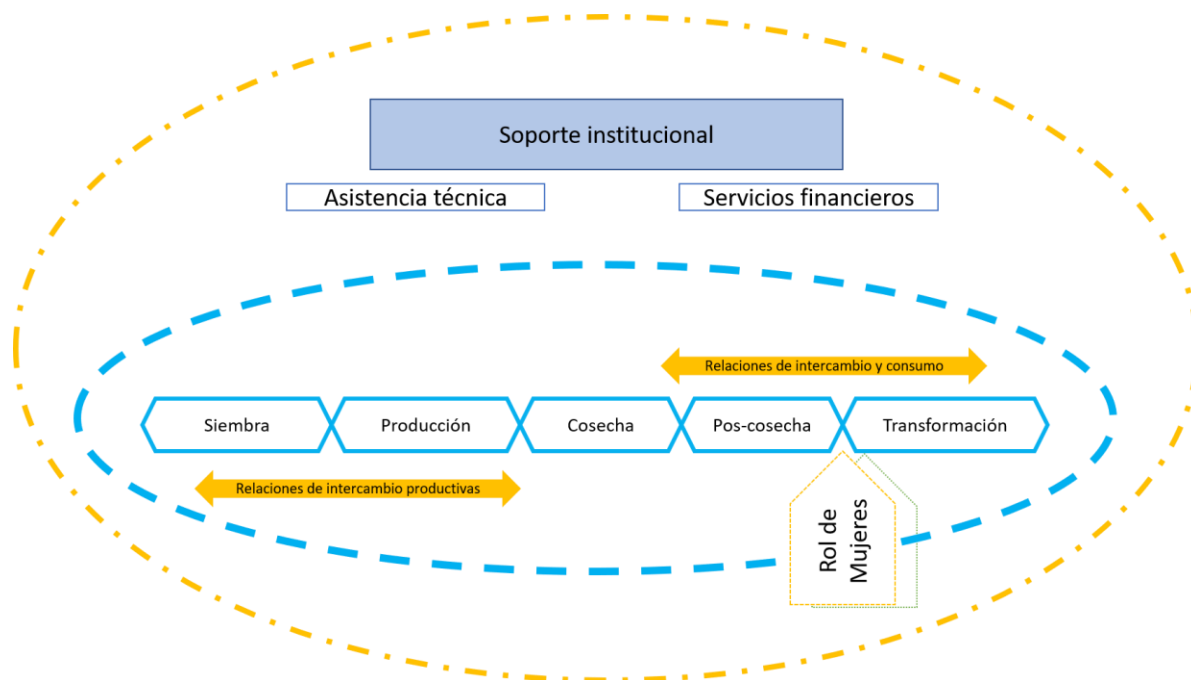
Soporte institucional

Asistencia técnica

Servicios financieros

Relaciones de intercambio y consumo

Siembra

Producción

Cosecha

Pos-cosecha

Transformación

Relaciones de intercambio productivas

Rol de Mujeres